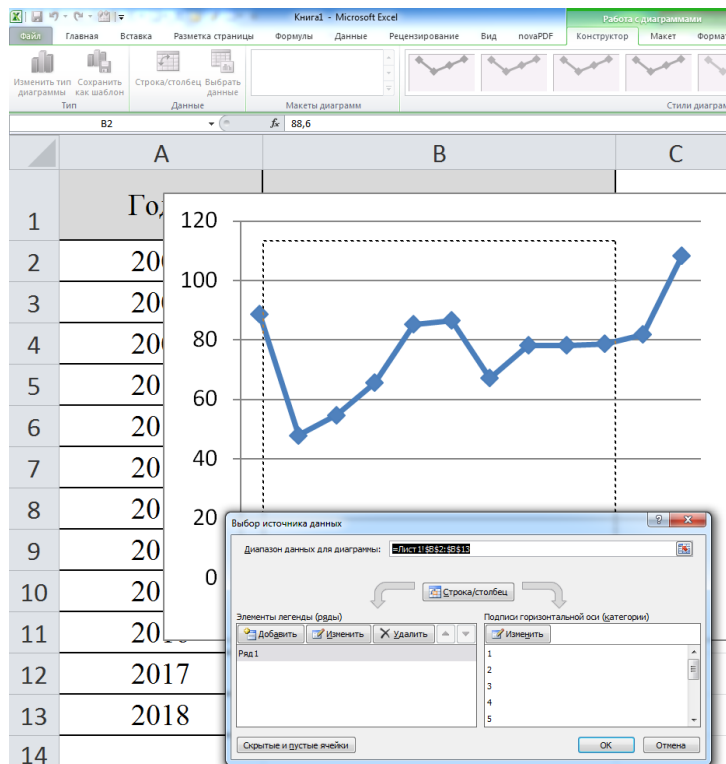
Книга1 - Microsoft Excel

Работа с диаграммами

Файл Главная Вставка Разметка страницы Формулы Данные Рецензирование Вид novaPDF Конструктор Макет Формат

Изменить тип диаграммы Сохранить как шаблон
Тип

Строка/столбец Выбрать данные
Данные

Макеты диаграмм

Стили диаграм

B2 $f_x$ 88,6

| | A | B | C |
|---|---|---|---|
| 1 | Год | | |
| 2 | 200 | | |
| 3 | 200 | | |
| 4 | 200 | | |
| 5 | 20 | | |
| 6 | 20 | | |
| 7 | 20 | | |
| 8 | 20 | | |
| 9 | 20 | | |
| 10 | 20 | | |
| 11 | 201 | | |
| 12 | 2017 | | |
| 13 | 2018 | | |
| 14 | | | |

120
100
80
60
40
20
0

Выбор источника данных

Диапазон данных для диаграммы: =Лист1!$B$2:$B$13

Строка/столбец

Элементы легенды (ряды)
Добавить Изменить Удалить
Ряд1

Подписи горизонтальной оси (категории)
Изменить
1
2
3
4
5

Скрытые и пустые ячейки

ОК Отмена